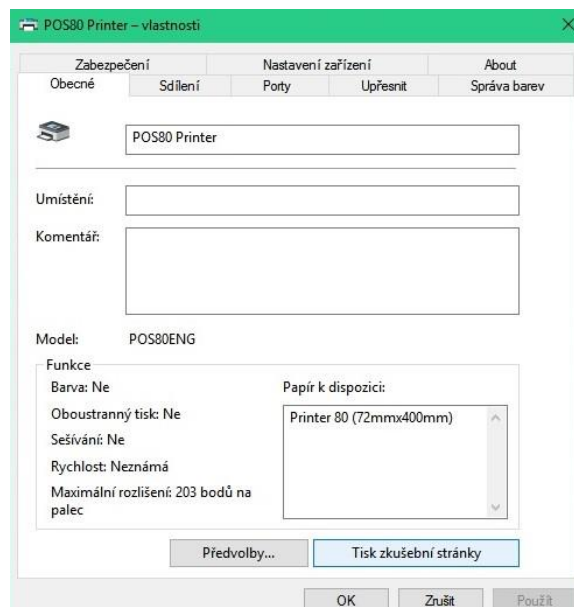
POS80 Printer – vlastnosti

Zabezpečení
Nastavení zařízení
About
Obecné
Sdílení
Porty
Upřesnit
Správa barev

POS80 Printer

Umístění:

Komentář:

Model: POS80ENG

Funkce
Barva: Ne
Oboustranný tisk: Ne
Sešívání: Ne
Rychlost: Neznámá
Maximální rozlišení: 203 bodů na palec

Papír k dispozici:
Printer 80 (72mmx400mm)

Předvolby...
Tisk zkušební stránky

OK
Zrušit
Použít